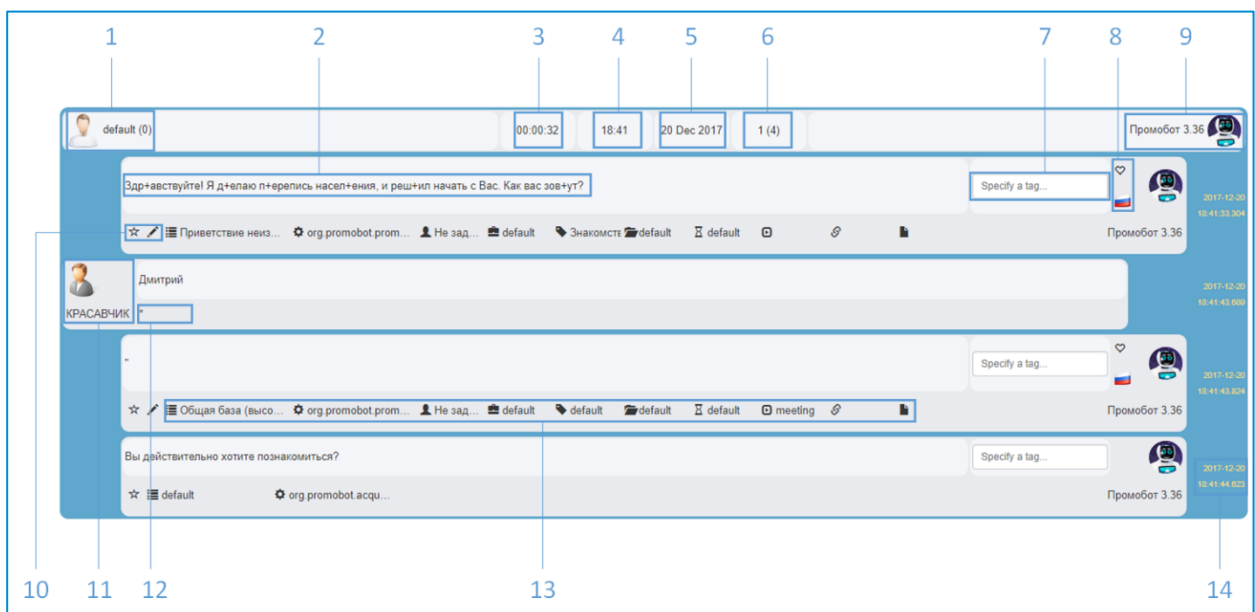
1 2 3 4 5 6 7 8 9

default (0)

00:00:32

18:41

20 Dec 2017

1 (4)

Промобот 3.36

Здр+авствуйте! Я д+елаю п+ерепись насел+ения, и реш+ил начать с Вас. Как вас зов+ут?

Specify a tag...

2017-12-20
18:41:33.304

☆ Приветствие неиз... org.promobot.prom... Не зад... default Знакомств default default

Промобот 3.36

Дмитрий

КРАСАВЧИК

*

2017-12-20
18:41:43.669

-

Specify a tag...

2017-12-20
18:41:43.824

☆ Общая база (высо... org.promobot.prom... Не зад... default default default default meeting

Промобот 3.36

Вы действительно хотите познакомиться?

Specify a tag...

2017-12-20
18:41:44.623

☆ default org.promobot.acqu...

Промобот 3.36

10 11 12 13 14